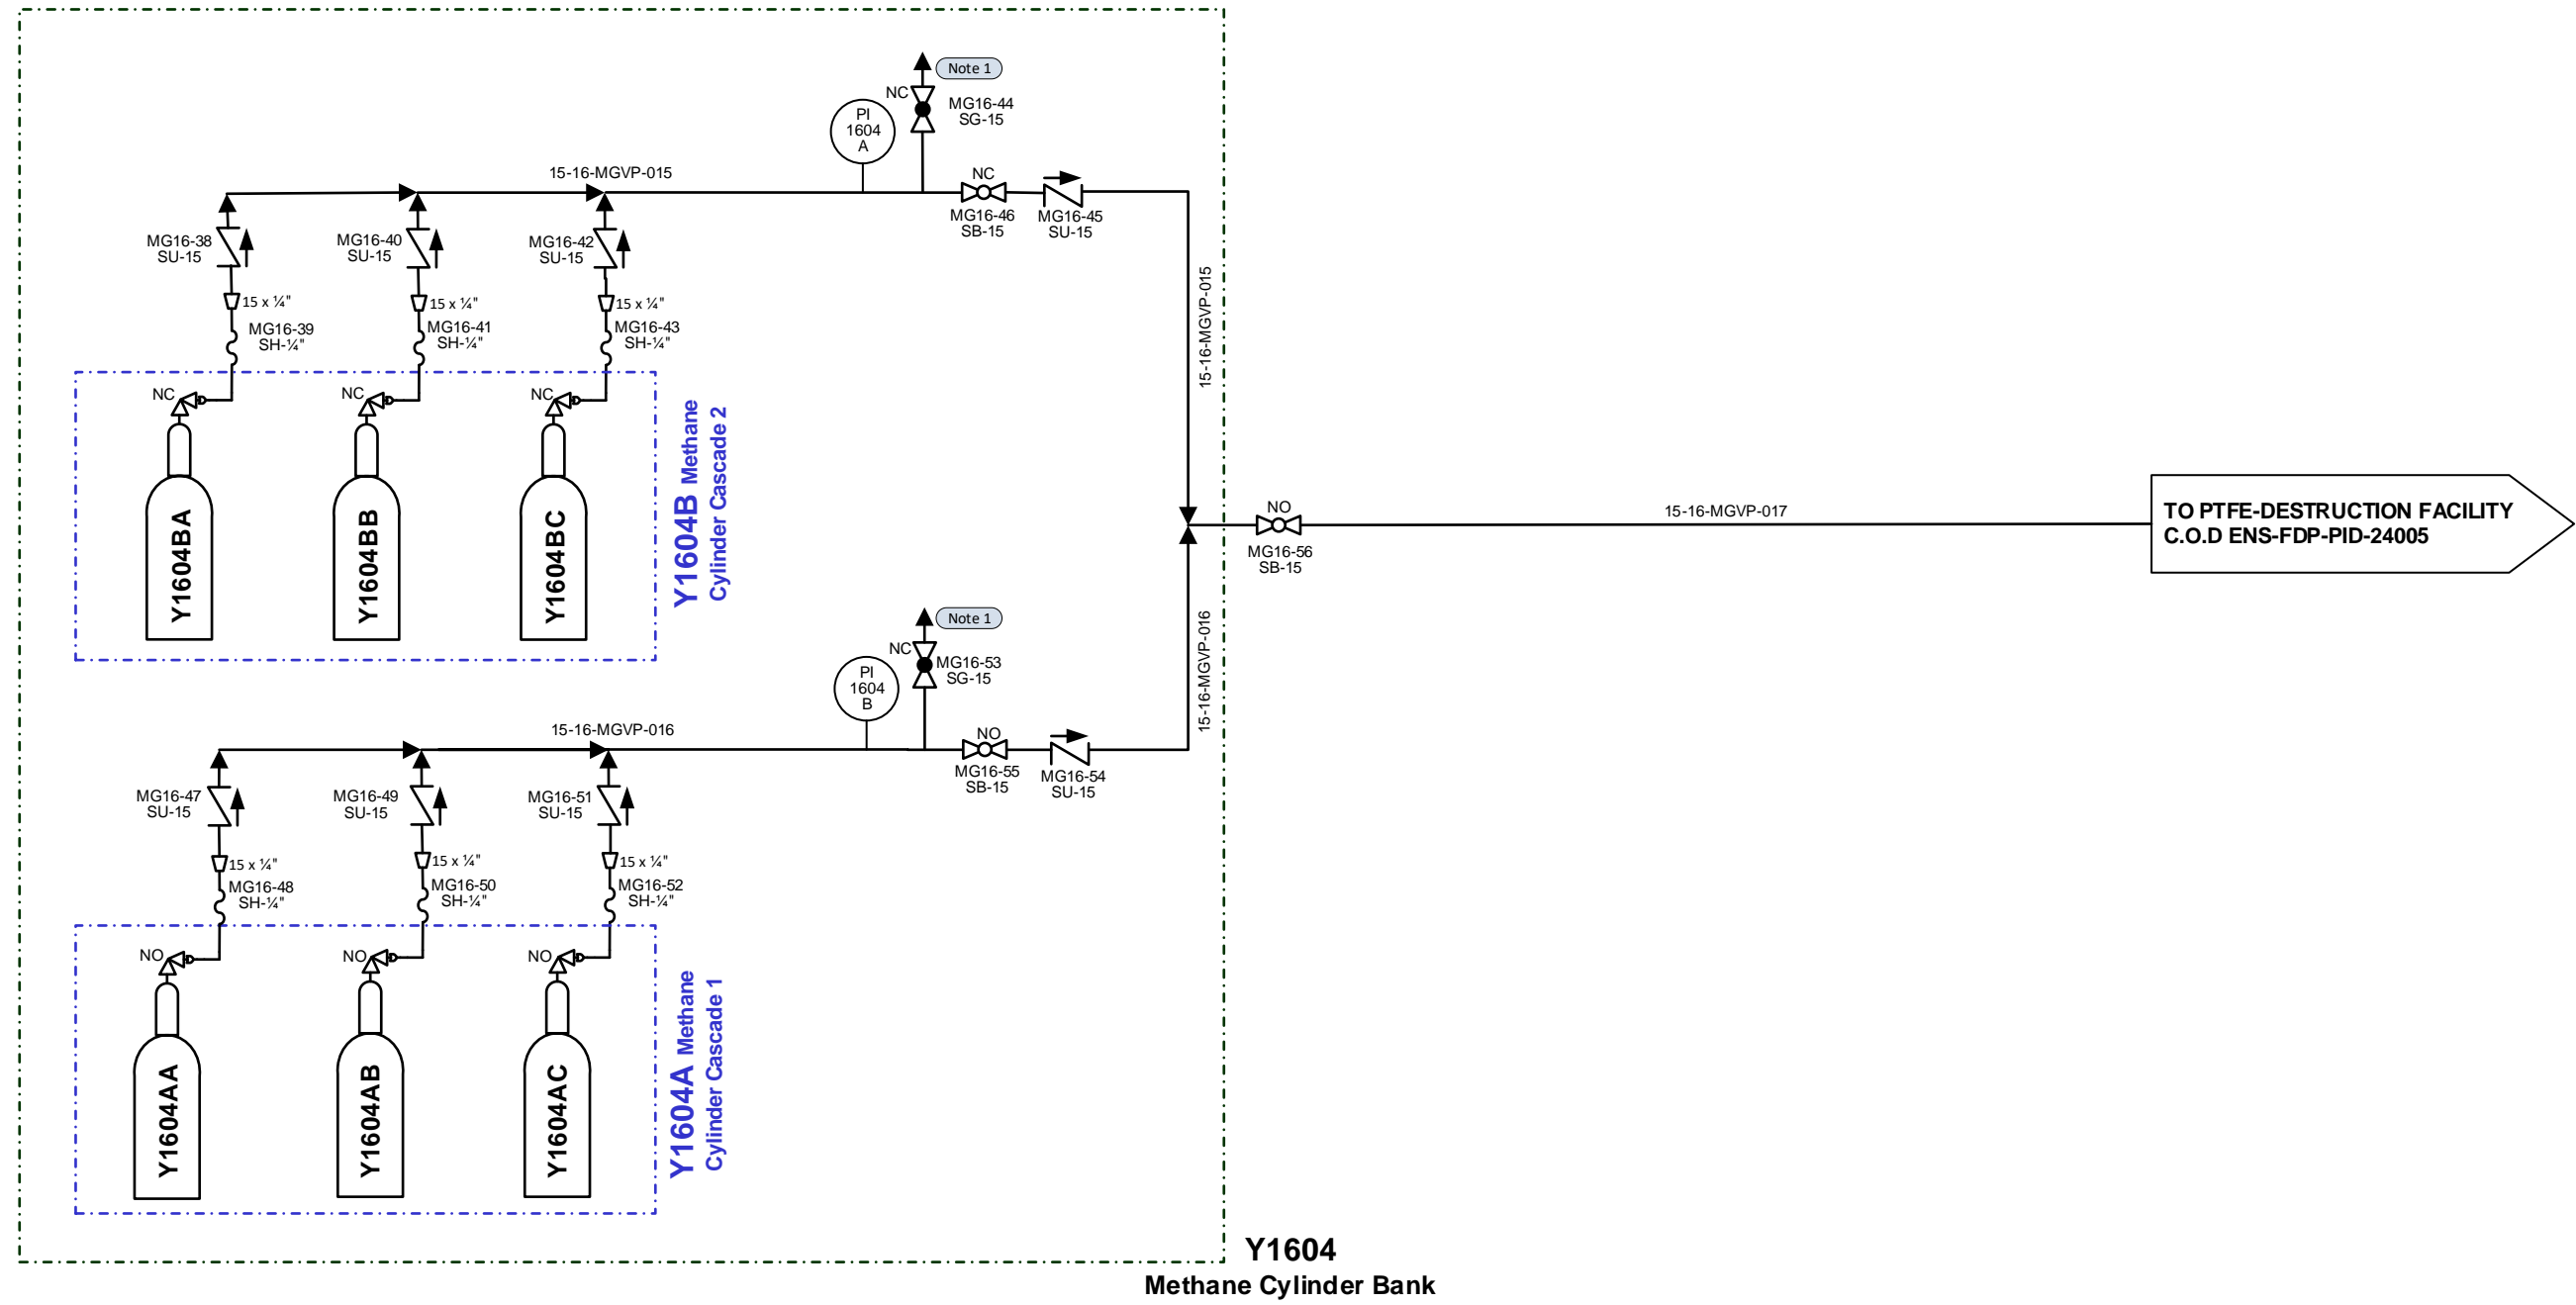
Note 1
NC
MG16-44
SG-15
PI
1604
A
15-16-MGVP-015
NC
MG16-46
SB-15
MG16-45
SU-15
MG16-38
SU-15
MG16-40
SU-15
MG16-42
SU-15
15 x ¼"
MG16-39
SH-¼"
15 x ¼"
MG16-41
SH-¼"
15 x ¼"
MG16-43
SH-¼"
NC
NC
NC
Y1604BA
Y1604BB
Y1604BC
Y1604B Methane Cylinder Cascade 2
15-16-MGVP-015
NO
MG16-56
SB-15
15-16-MGVP-017
TO PTFE-DESTRUCTION FACILITY
C.O.D ENS-FDP-PID-24005
15-16-MGVP-016
Note 1
NC
MG16-53
SG-15
PI
1604
B
15-16-MGVP-016
NO
MG16-55
SB-15
MG16-54
SU-15
MG16-47
SU-15
MG16-49
SU-15
MG16-51
SU-15
15 x ¼"
MG16-48
SH-¼"
15 x ¼"
MG16-50
SH-¼"
15 x ¼"
MG16-52
SH-¼"
NO
NO
NO
Y1604AA
Y1604AB
Y1604AC
Y1604A Methane Cylinder Cascade 1
Y1604
Methane Cylinder Bank